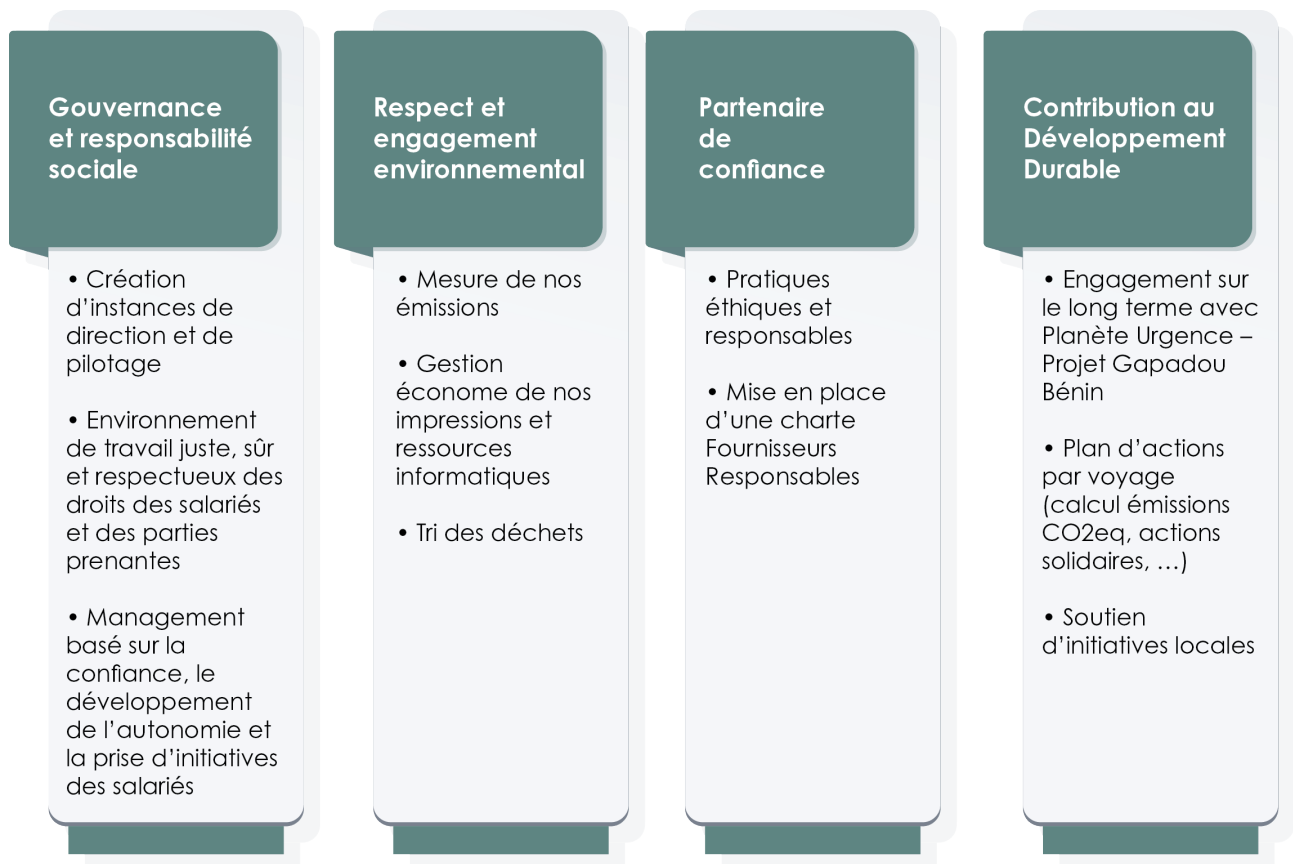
Gouvernance et responsabilité sociale

• Création d’instances de direction et de pilotage

• Environnement de travail juste, sûr et respectueux des droits des salariés et des parties prenantes

• Management basé sur la confiance, le développement de l’autonomie et la prise d’initiatives des salariés

Respect et engagement environnemental

• Mesure de nos émissions

• Gestion économe de nos impressions et ressources informatiques

• Tri des déchets

Partenaire de confiance

• Pratiques éthiques et responsables

• Mise en place d’une charte Fournisseurs Responsables

Contribution au Développement Durable

• Engagement sur le long terme avec Planète Urgence – Projet Gapadou Bénin

• Plan d’actions par voyage (calcul émissions CO2eq, actions solidaires, …)

• Soutien d’initiatives locales